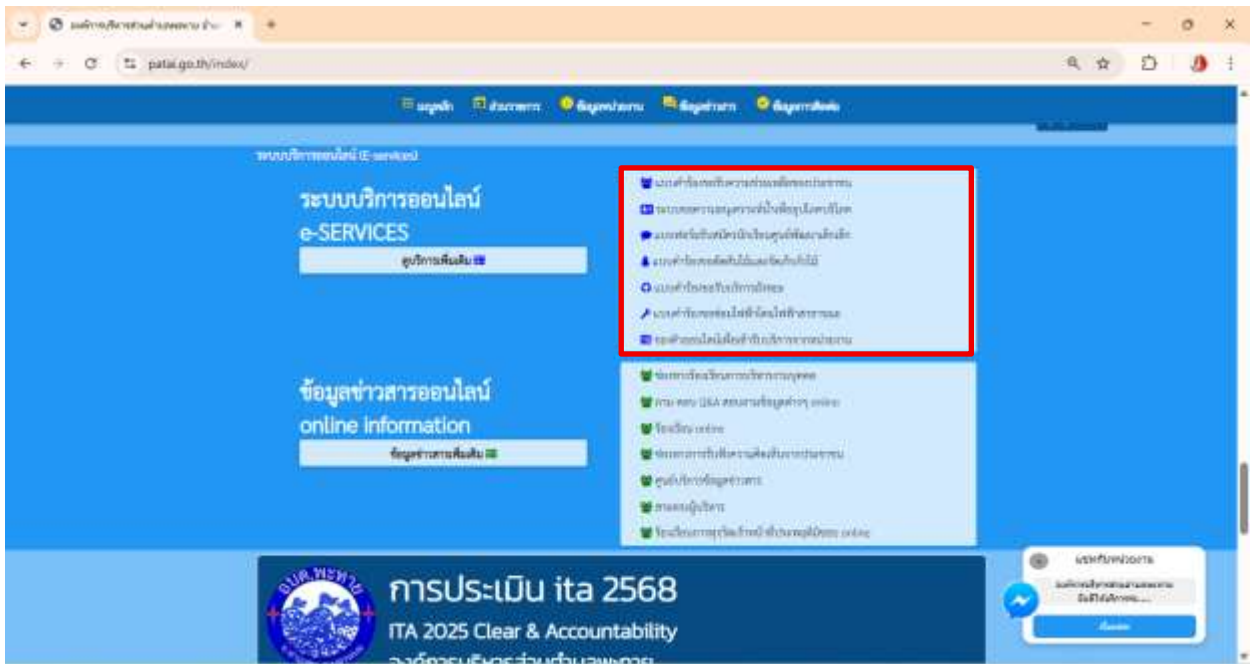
patai.go.th/index/

ระบบบริการออนไลน์ e-SERVICES

ศูนย์บริการเพิ่มเติม

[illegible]

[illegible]

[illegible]

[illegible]

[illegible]

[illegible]

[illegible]

ข้อมูลข่าวสารออนไลน์ online information

ข้อมูลข่าวสารเพิ่มเติม

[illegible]

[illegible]

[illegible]

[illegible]

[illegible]

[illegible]

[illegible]

อบต.พะทาย

การประเมิน ita 2568

ITA 2025 Clear & Accountability

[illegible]